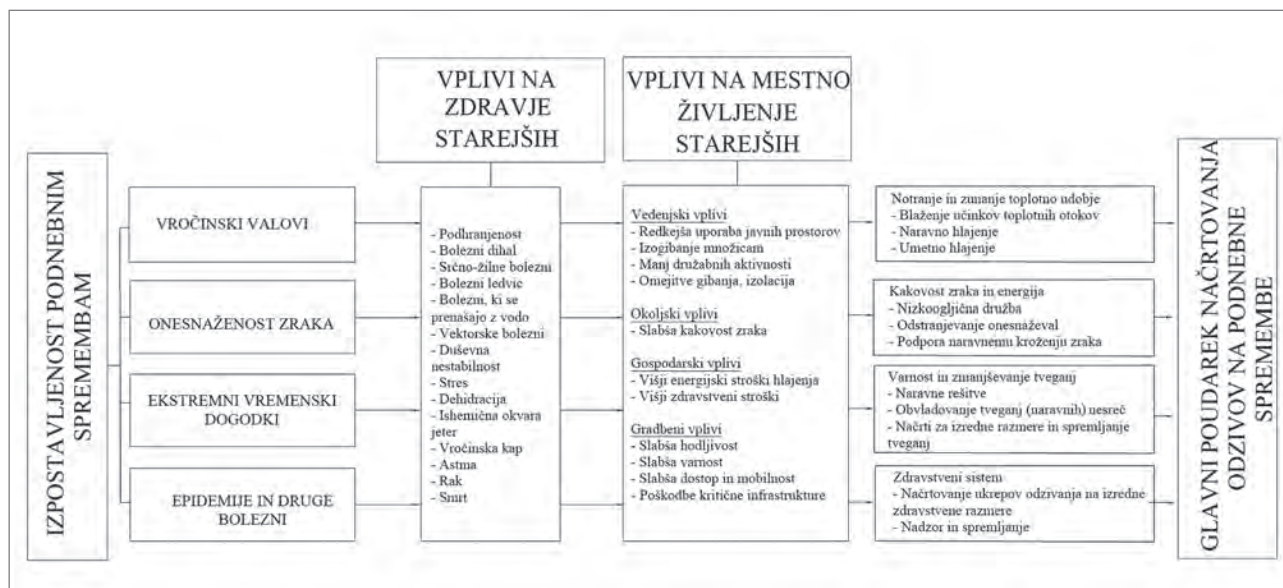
VPLIVI NA ZDRAVJE STAREJŠIH

VPLIVI NA MESTNO ŽIVLJENJE STAREJŠIH

IZPOSTAVLJENOST PODNEBNIM SPREMEMBAM

VROČINSKI VALOVI

ONESNAŽENOST ZRAKA

EKSTREMNI VREMENSKI DOGODKI

EPIDEMIJE IN DRUGE BOLEZNI

- Podhranjenost
- Bolezni dihal
- Srčno-žilne bolezni
- Bolezni ledvic
- Bolezni, ki se prenašajo z vodo
- Vektorske bolezni
- Duševna nestabilnost
- Stres
- Dehidracija
- Ishemična okvara jeter
- Vročinska kap
- Astma
- Rak
- Smrt

Vedenjski vplivi
- Redkejša uporaba javnih prostorov
- Izogibanje množicam
- Manj družabnih aktivnosti
- Omejitve gibanja, izolacija

Okoljski vplivi
- Slabša kakovost zraka

Gospodarski vplivi
- Višji energijski stroški hlajenja
- Višji zdravstveni stroški

Gradbeni vplivi
- Slabša hodljivost
- Slabša varnost
- Slabša dostop in mobilnost
- Poškodbe kritične infrastrukture

Notranje in zunanje toplotno udobje
- Blaženje učinkov toplotnih otokov
- Naravno hlajenje
- Umetno hlajenje

Kakovost zraka in energija
- Nizkoogljična družba
- Odstranjevanje onesnaževal
- Podpora naravnemu kroženju zraka

Varnost in zmanjševanje tveganj
- Naravne rešitve
- Obvladovanje tveganj (naravnih) nesreč
- Načrti za izredne razmere in spremljanje tveganj

Zdravstveni sistem
- Načrtovanje ukrepov odzivanja na izredne zdravstvene razmere
- Nadzor in spremljanje

GLAVNI POUDAREK NAČRTOVANJA ODZIVOV NA PODNEBNE SPREMEMBE